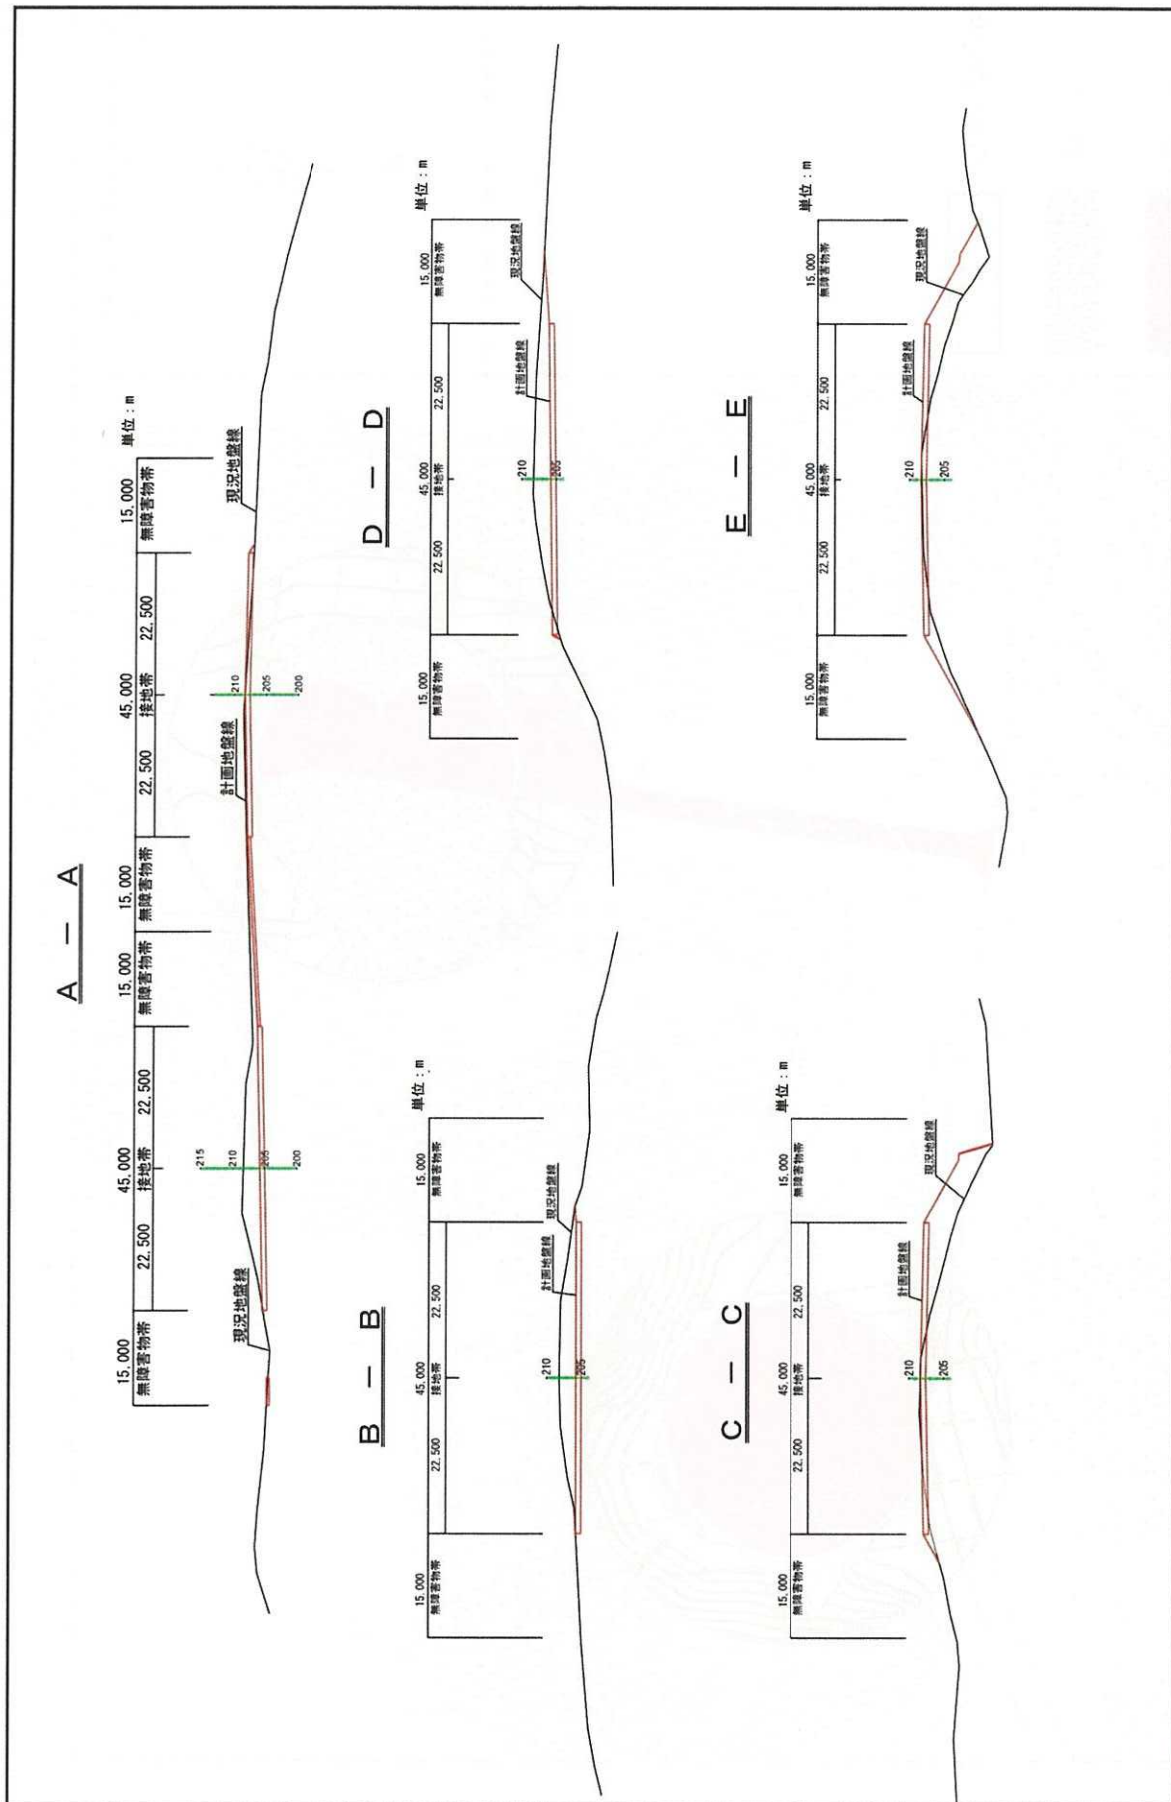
A － A

単位：m

15.000 無障害物帯
22.500
45.000 接地帯
22.500
15.000 無障害物帯
15.000 無障害物帯
22.500
45.000 接地帯
22.500
15.000 無障害物帯

現況地盤線
計画地盤線
現況地盤線

210
205
200
215
210
205
200

B － B

単位：m

15.000 無障害物帯
22.500
45.000 接地帯
22.500
15.000 無障害物帯

現況地盤線
計画地盤線
210
205

C － C

単位：m

15.000 無障害物帯
22.500
45.000 接地帯
22.500
15.000 無障害物帯

現況地盤線
計画地盤線
210
205

D － D

単位：m

15.000 無障害物帯
22.500
45.000 接地帯
22.500
15.000 無障害物帯

現況地盤線
計画地盤線
210
205

E － E

単位：m

15.000 無障害物帯
22.500
45.000 接地帯
22.500
15.000 無障害物帯

現況地盤線
計画地盤線
210
205